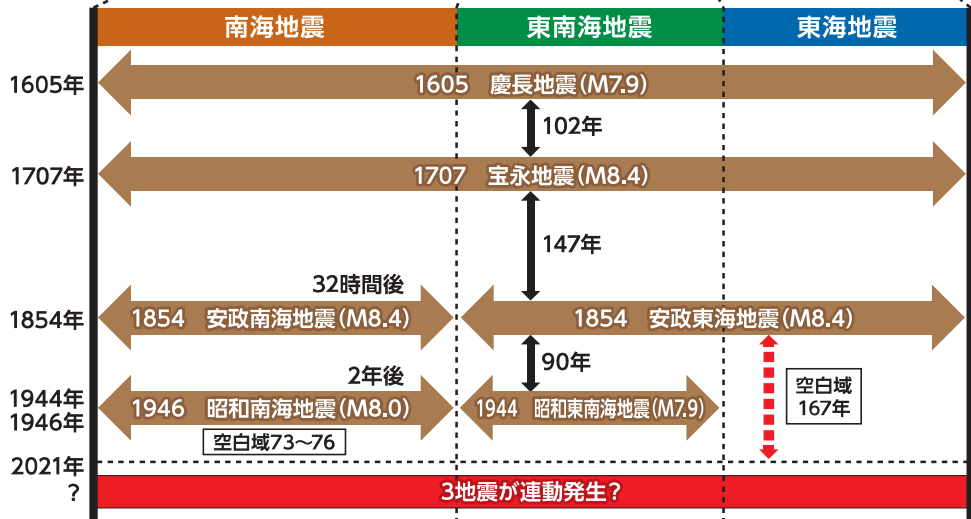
南海地震

東南海地震

東海地震

1605年

1605　慶長地震（M7.9）

102年

1707年

1707　宝永地震（M8.4）

147年

32時間後

1854年

1854　安政南海地震（M8.4）

1854　安政東海地震（M8.4）

90年

2年後

1944年
1946年

1946　昭和南海地震（M8.0）

1944　昭和東南海地震（M7.9）

空白域
167年

空白域73～76

2021年

？

3地震が連動発生？